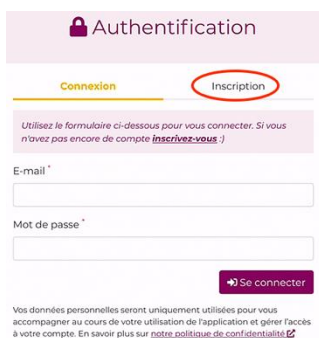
Authentification

Connexion

Inscription

Utilisez le formulaire ci-dessous pour vous connecter. Si vous n'avez pas encore de compte **inscrivez-vous** :)

E-mail *

Mot de passe *

Se connecter

Vos données personnelles seront uniquement utilisées pour vous accompagner au cours de votre utilisation de l'application et gérer l'accès à votre compte. En savoir plus sur notre politique de confidentialité